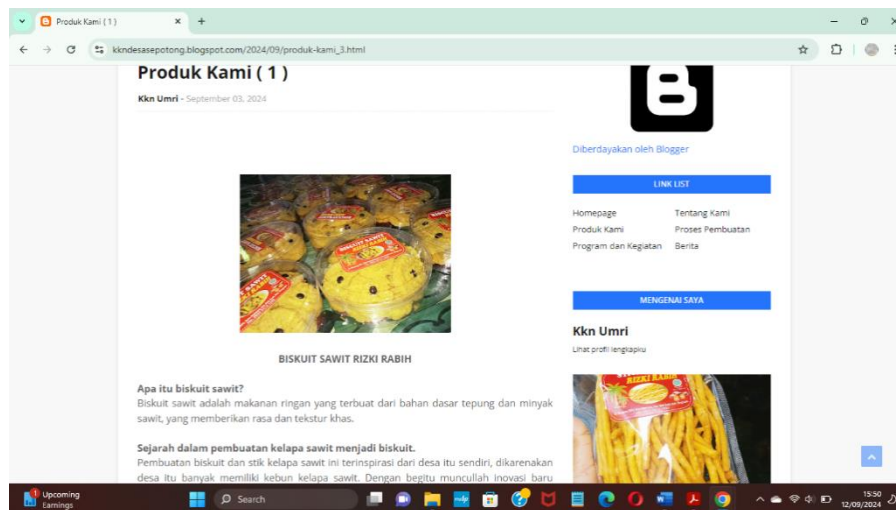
Produk Kami ( 1 )

kkndesasepotong.blogspot.com/2024/09/produk-kami_3.html

Produk Kami ( 1 )

Kkn Umri - September 03, 2024

BISKUIT SAWIT RIZKI RABIH

Apa itu biskuit sawit?
Biskuit sawit adalah makanan ringan yang terbuat dari bahan dasar tepung dan minyak sawit, yang memberikan rasa dan tekstur khas.

Sejarah dalam pembuatan kelapa sawit menjadi biskuit.
Pembuatan biskuit dan stik kelapa sawit ini terinspirasi dari desa itu sendiri, dikarenakan desa itu banyak memiliki kebun kelapa sawit. Dengan begitu munculah inovasi baru

Diberdayakan oleh Blogger

LINK LIST

Homepage
Tentang Kami
Produk Kami
Proses Pembuatan
Program dan Kegiatan
Berita

MENGENAI SAYA

Kkn Umri

Lihat profil lengkapku

Upcoming
Earnings

Search

15:50
12/09/2024